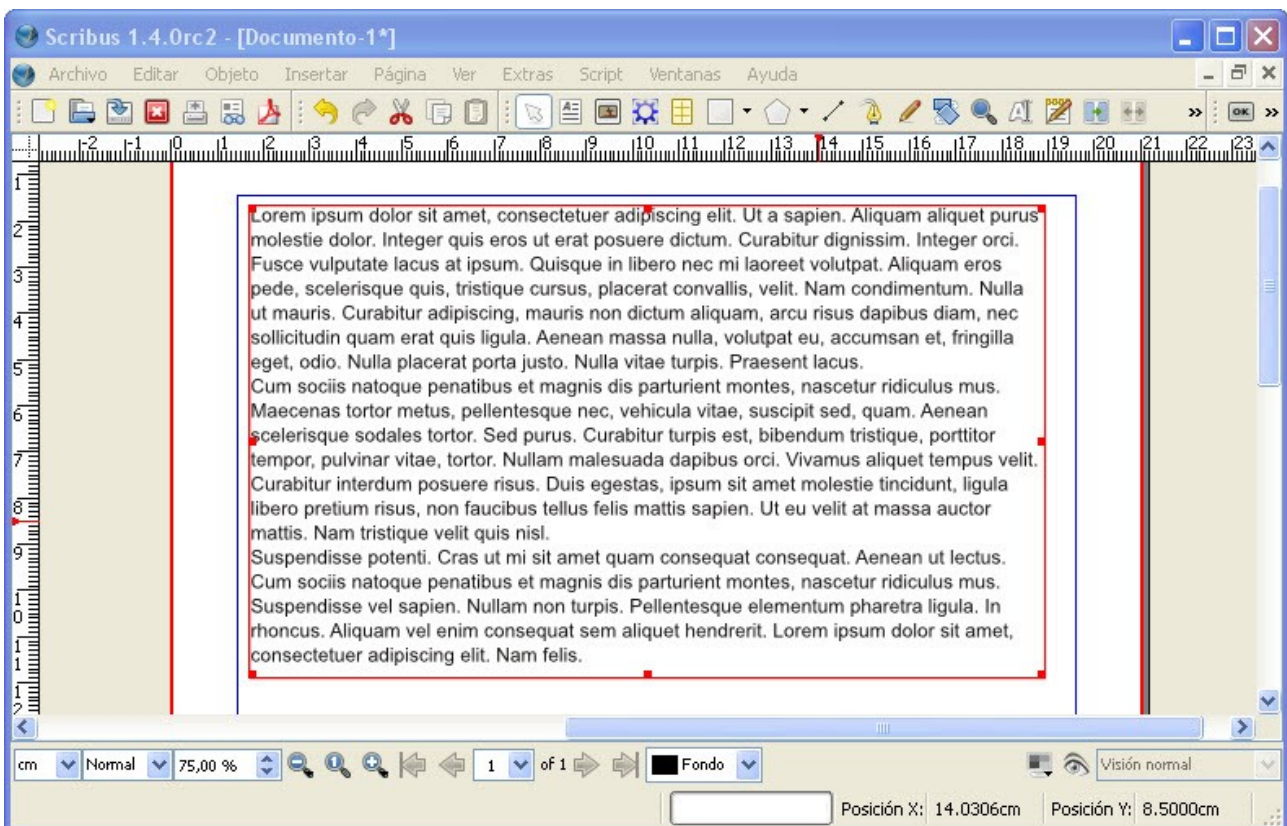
Scribus 1.4.0rc2 - [Documento-1*]

Archivo Editar Objeto Insertar Página Ver Extras Script Ventanas Ayuda

-2 -1 0 1 2 3 4 5 6 7 8 9 10 11 12 13 14 15 16 17 18 19 20 21 22 23

Lorem ipsum dolor sit amet, consectetuer adipiscing elit. Ut a sapien. Aliquam aliquet purus molestie dolor. Integer quis eros ut erat posuere dictum. Curabitur dignissim. Integer orci. Fusce vulputate lacus at ipsum. Quisque in libero nec mi laoreet volutpat. Aliquam eros pede, scelerisque quis, tristique cursus, placerat convallis, velit. Nam condimentum. Nulla ut mauris. Curabitur adipiscing, mauris non dictum aliquam, arcu risus dapibus diam, nec sollicitudin quam erat quis ligula. Aenean massa nulla, volutpat eu, accumsan et, fringilla eget, odio. Nulla placerat porta justo. Nulla vitae turpis. Praesent lacus.
Cum sociis natoque penatibus et magnis dis parturient montes, nascetur ridiculus mus. Maecenas tortor metus, pellentesque nec, vehicula vitae, suscipit sed, quam. Aenean scelerisque sodales tortor. Sed purus. Curabitur turpis est, bibendum tristique, porttitor tempor, pulvinar vitae, tortor. Nullam malesuada dapibus orci. Vivamus aliquet tempus velit. Curabitur interdum posuere risus. Duis egestas, ipsum sit amet molestie tincidunt, ligula libero pretium risus, non faucibus tellus felis mattis sapien. Ut eu velit at massa auctor mattis. Nam tristique velit quis nisl.
Suspendisse potenti. Cras ut mi sit amet quam consequat consequat. Aenean ut lectus. Cum sociis natoque penatibus et magnis dis parturient montes, nascetur ridiculus mus. Suspendisse vel sapien. Nullam non turpis. Pellentesque elementum pharetra ligula. In rhoncus. Aliquam vel enim consequat sem aliquet hendrerit. Lorem ipsum dolor sit amet, consectetuer adipiscing elit. Nam felis.

cm Normal 75,00 % 1 of 1 Fondo Visión normal

Posición X: 14.0306cm Posición Y: 8.5000cm